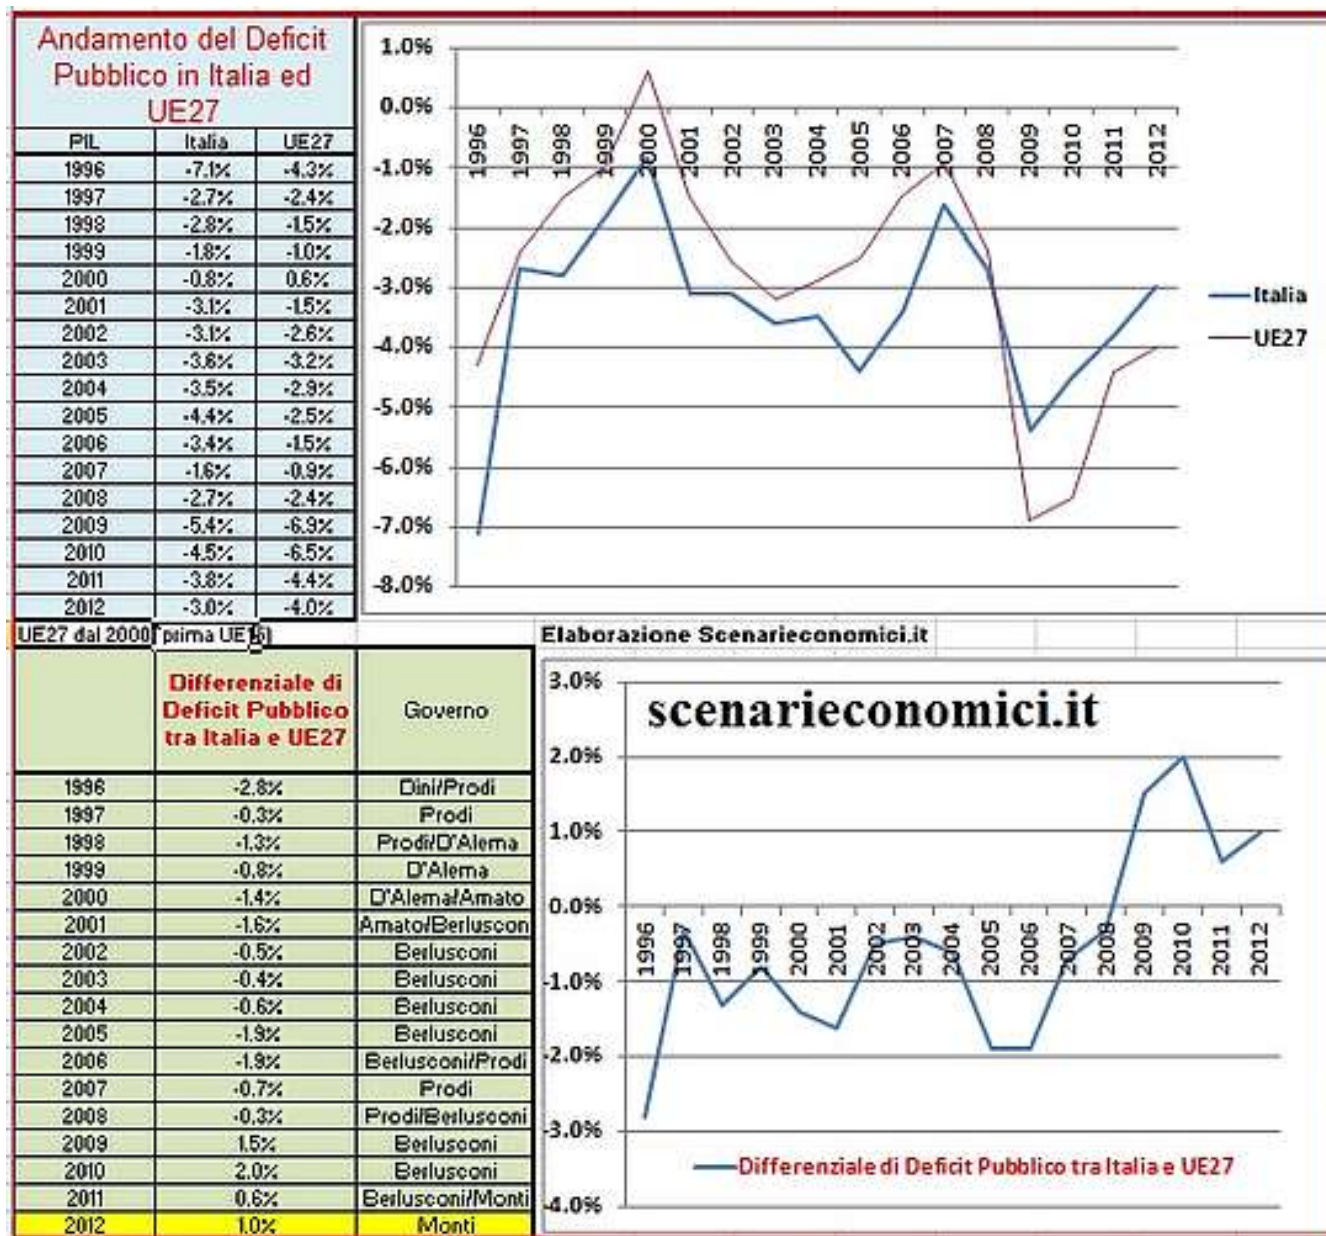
Andamento del Deficit Pubblico in Italia ed UE27

| PIL | Italia | UE27 |
|---|---|---|
| 1996 | -7.1% | -4.3% |
| 1997 | -2.7% | -2.4% |
| 1998 | -2.8% | -1.5% |
| 1999 | -1.8% | -1.0% |
| 2000 | -0.8% | 0.6% |
| 2001 | -3.1% | -1.5% |
| 2002 | -3.1% | -2.6% |
| 2003 | -3.6% | -3.2% |
| 2004 | -3.5% | -2.9% |
| 2005 | -4.4% | -2.5% |
| 2006 | -3.4% | -1.5% |
| 2007 | -1.6% | -0.9% |
| 2008 | -2.7% | -2.4% |
| 2009 | -5.4% | -6.9% |
| 2010 | -4.5% | -6.5% |
| 2011 | -3.8% | -4.4% |
| 2012 | -3.0% | -4.0% |

1.0%
0.0%
-1.0%
-2.0%
-3.0%
-4.0%
-5.0%
-6.0%
-7.0%
-8.0%
1996 1997 1998 1999 2000 2001 2002 2003 2004 2005 2006 2007 2008 2009 2010 2011 2012
Italia
UE27

UE27 dal 2000, prima UE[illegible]

Elaborazione Scenarieconomici.it

| | Differenziale di Deficit Pubblico tra Italia e UE27 | Governo |
|---|---|---|
| 1996 | -2.8% | Dini/Prodi |
| 1997 | -0.3% | Prodi |
| 1998 | -1.3% | Prodi/D'Alema |
| 1999 | -0.8% | D'Alema |
| 2000 | -1.4% | D'Alema/Amato |
| 2001 | -1.6% | Amato/Berluscon |
| 2002 | -0.5% | Berlusconi |
| 2003 | -0.4% | Berlusconi |
| 2004 | -0.6% | Berlusconi |
| 2005 | -1.9% | Berlusconi |
| 2006 | -1.9% | Berlusconi/Prodi |
| 2007 | -0.7% | Prodi |
| 2008 | -0.3% | Prodi/Berlusconi |
| 2009 | 1.5% | Berlusconi |
| 2010 | 2.0% | Berlusconi |
| 2011 | 0.6% | Berlusconi/Monti |
| 2012 | 1.0% | Monti |

scenarieconomici.it
3.0%
2.0%
1.0%
0.0%
-1.0%
-2.0%
-3.0%
-4.0%
1996 1997 1998 1999 2000 2001 2002 2003 2004 2005 2006 2007 2008 2009 2010 2011 2012
Differenziale di Deficit Pubblico tra Italia e UE27